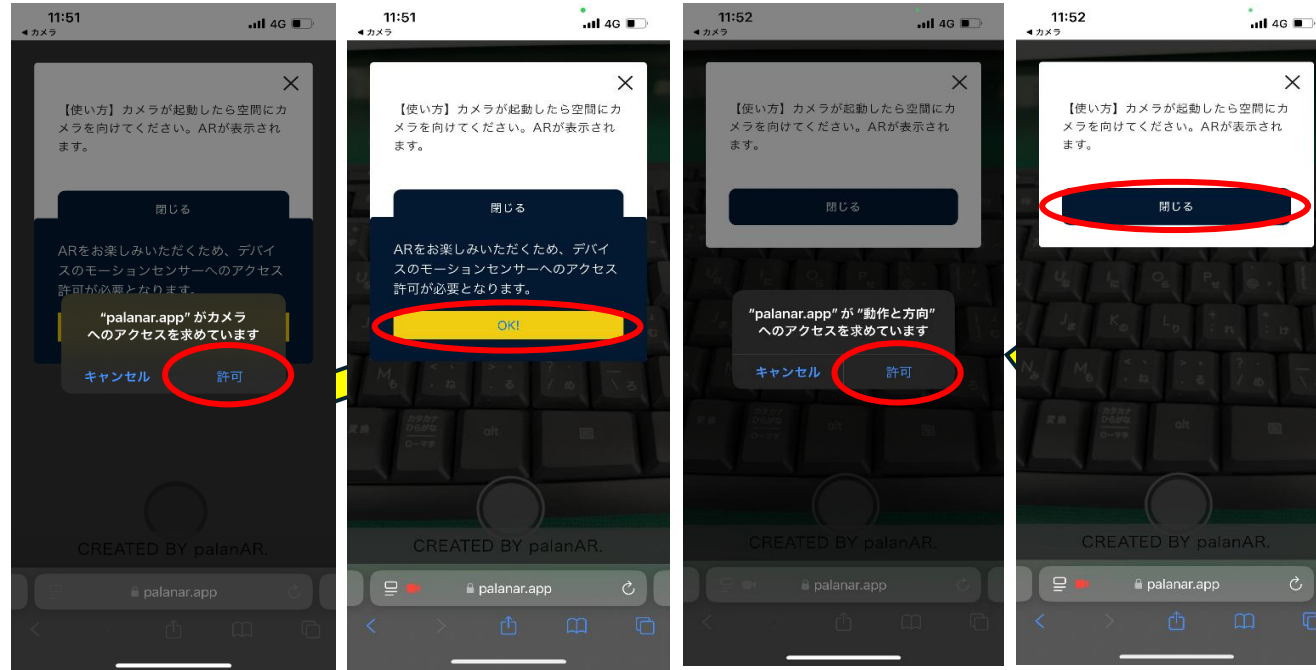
11:51
◀ カメラ
4G

【使い方】カメラが起動したら空間にカメラを向けてください。ARが表示されます。

閉じる

ARをお楽しみいただくため、デバイスのモーションセンサーへのアクセス許可が必要となります。

"palanar.app" がカメラへのアクセスを求めています

キャンセル
許可

CREATED BY palanAR.

palanar.app

11:51
◀ カメラ
4G

【使い方】カメラが起動したら空間にカメラを向けてください。ARが表示されます。

閉じる

ARをお楽しみいただくため、デバイスのモーションセンサーへのアクセス許可が必要となります。

OK!

CREATED BY palanAR.

palanar.app

11:52
◀ カメラ
4G

【使い方】カメラが起動したら空間にカメラを向けてください。ARが表示されます。

閉じる

"palanar.app" が "動作と方向" へのアクセスを求めています

キャンセル
許可

CREATED BY palanAR.

palanar.app

11:52
◀ カメラ
4G

【使い方】カメラが起動したら空間にカメラを向けてください。ARが表示されます。

閉じる

CREATED BY palanAR.

palanar.app